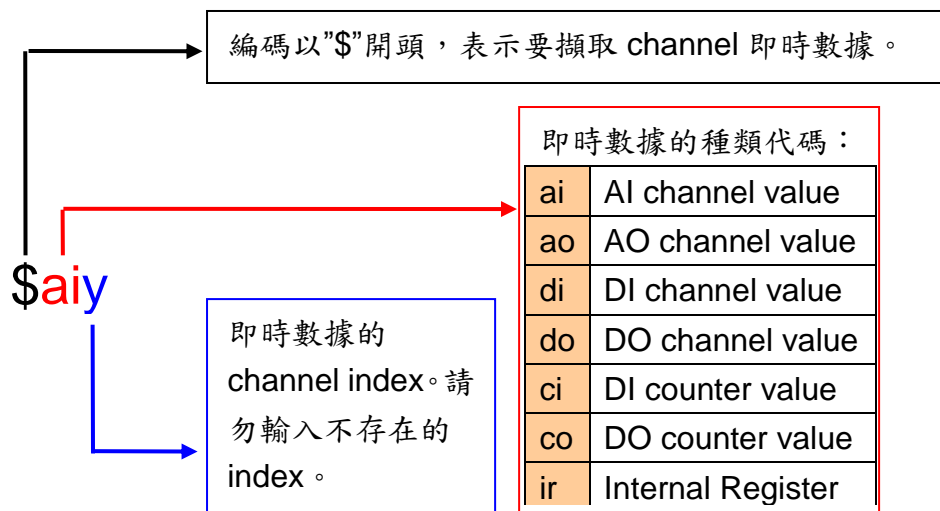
編碼以"\$"開頭，表示要擷取 channel 即時數據。

即時數據的種類代碼：

| ai | AI channel value |
|---|---|
| ao | AO channel value |
| di | DI channel value |
| do | DO channel value |
| ci | DI counter value |
| co | DO counter value |
| ir | Internal Register |

\$aiy

即時數據的 channel index。請勿輸入不存在的 index。